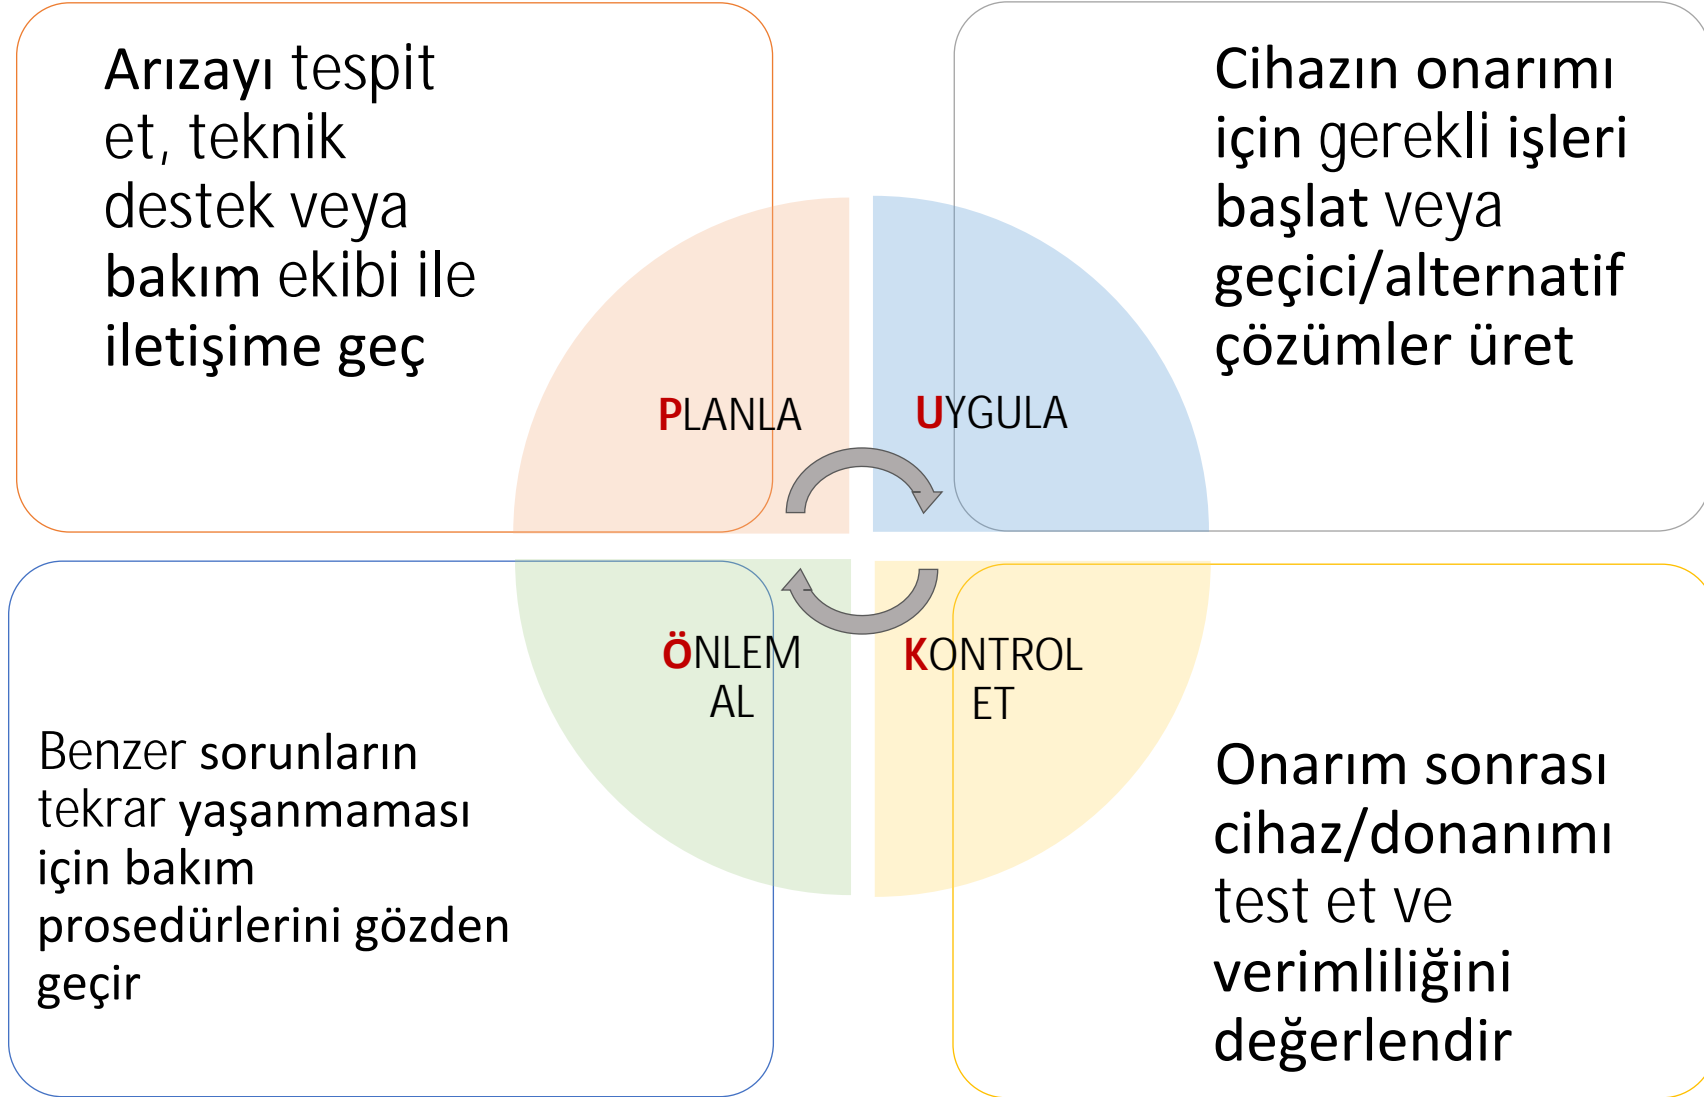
Arızayı tespit et, teknik destek veya bakım ekibi ile iletişime geç

Cihazın onarımı için gerekli işleri başlat veya geçici/alternatif çözümler üret

PLANLA

UYGULA

ÖNLEM AL

KONTROL ET

Benzer sorunların tekrar yaşanmaması için bakım prosedürlerini gözden geçir

Onarım sonrası cihaz/donanımı test et ve verimliliğini değerlendir